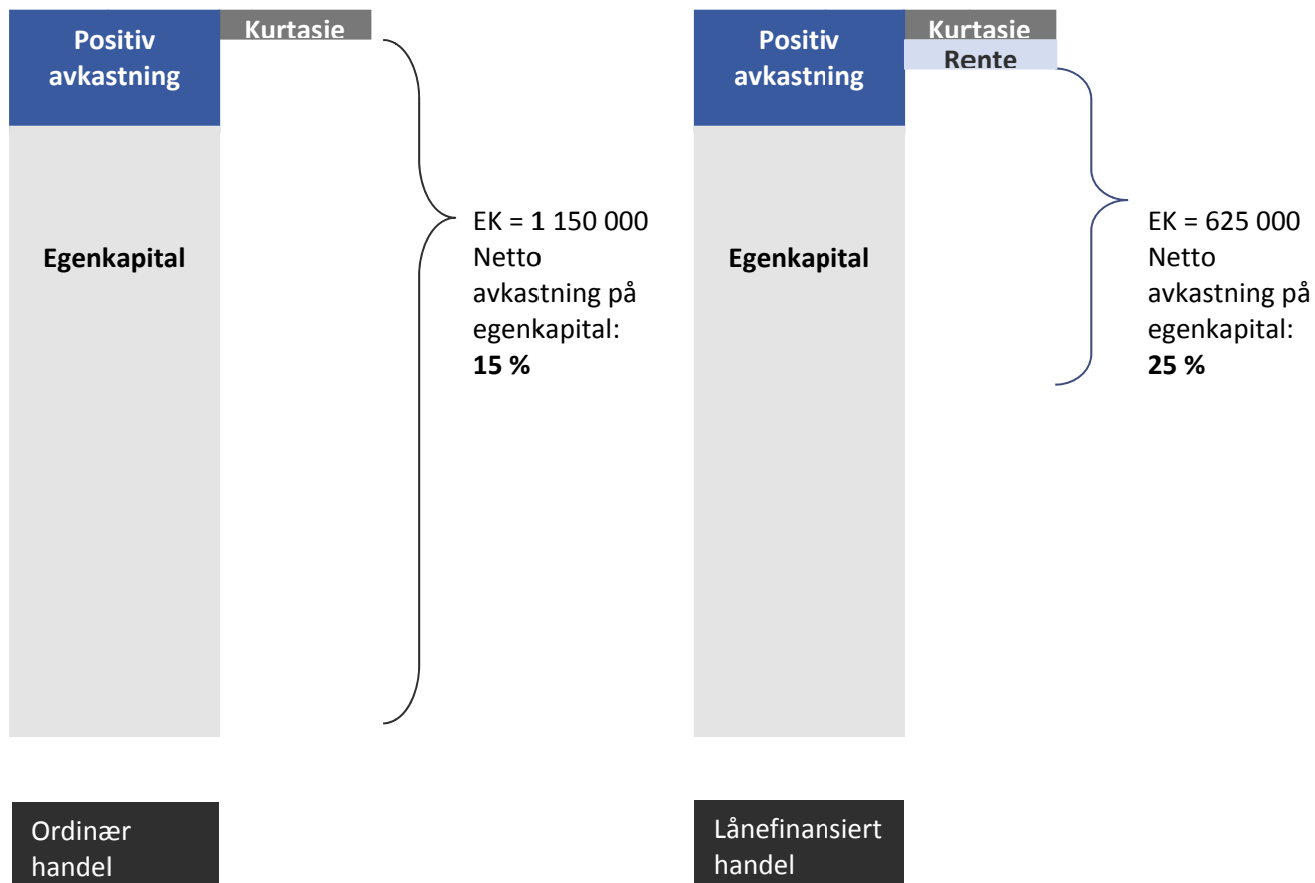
Positiv avkastning

Kurtasie

Egenkapital

EK = **1** 150 000
Netto avkastning på egenkapital:
**15 %**

Ordinær handel

Positiv avkastning

Kurtasie

Rente

Egenkapital

EK = 625 000
Netto avkastning på egenkapital:
**25 %**

Lånefinansiert handel